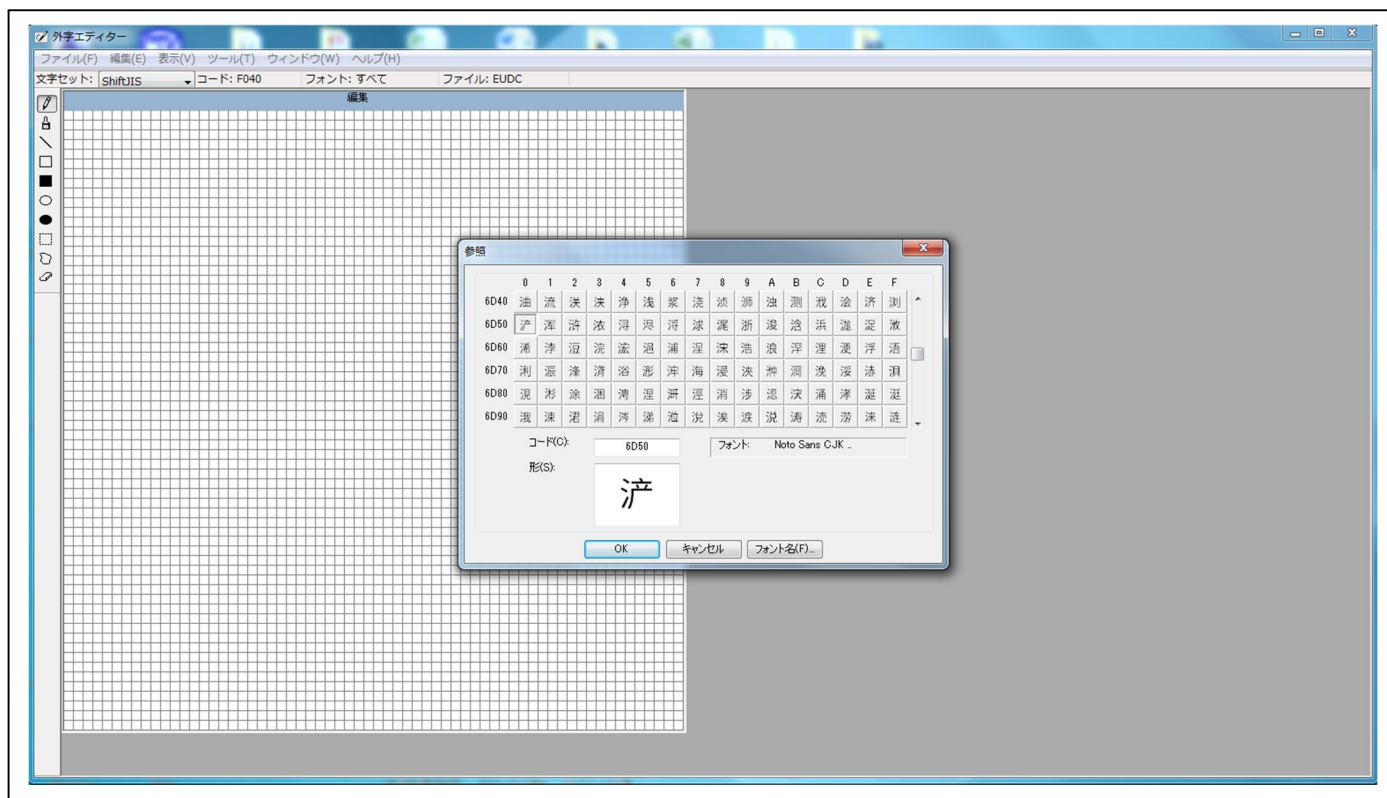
外字エディター

ファイル(F) 編集(E) 表示(V) ツール(T) ウィンドウ(W) ヘルプ(H)

文字セット: ShiftJIS　コード: F040　フォント: すべて　ファイル: EUDC

編集

参照

|  | 0 | 1 | 2 | 3 | 4 | 5 | 6 | 7 | 8 | 9 | A | B | C | D | E | F |
|---|---|---|---|---|---|---|---|---|---|---|---|---|---|---|---|---|
| 6D40 | 油 | 流 | 渋 | 涑 | 浄 | 浅 | 浆 | 浇 | 浈 | 浉 | 浊 | 测 | 浌 | 浍 | 济 | 浏 |
| 6D50 | 浐 | 浑 | 浒 | 浓 | 浔 | 浕 | 浖 | 浗 | 浘 | 浙 | 浚 | 浛 | 浜 | 浝 | 浞 | 浟 |
| 6D60 | 浠 | 浡 | 浢 | 浣 | 浤 | 浥 | 浦 | 浧 | 浨 | 浩 | 浪 | 浫 | 浬 | 浭 | 浮 | 浯 |
| 6D70 | 浰 | 浱 | 浲 | 浳 | 浴 | 浵 | 浶 | 海 | 浸 | 浹 | 浺 | 浻 | 浼 | 浽 | 浾 | 浿 |
| 6D80 | 涀 | 涁 | 涂 | 涃 | 涄 | 涅 | 涆 | 涇 | 消 | 涉 | 涊 | 涋 | 涌 | 涍 | 涎 | 涏 |
| 6D90 | 涐 | 涑 | 涒 | 涓 | 涔 | 涕 | 涖 | 涗 | 涘 | 涙 | 涚 | 涛 | 涜 | 涝 | 涞 | 涟 |

コード(C): 6D50　フォント: Noto Sans CJK ..

形(S): 浐

OK　キャンセル　フォント名(F)...